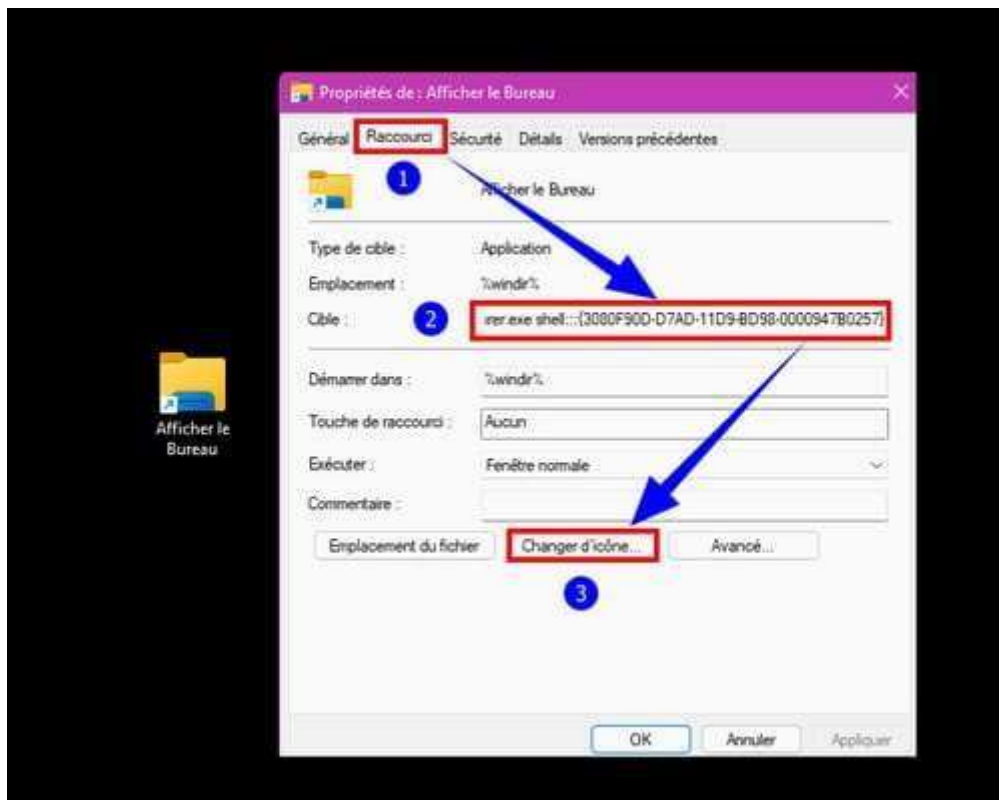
Afficher le Bureau

Propriétés de : Afficher le Bureau

Général Raccourci Sécurité Détails Versions précédentes

1

Afficher le Bureau

Type de cible : Application

Emplacement : %windir%

Cible : 2 rer.exe shell:::{3080F90D-D7AD-11D9-BD98-0000947B0257}

Démarrer dans : %windir%

Touche de raccourci : Aucun

Exécuter : Fenêtre normale

Commentaire :

Emplacement du fichier Changer d'icône... Avancé...

3

OK Annuler Appliquer